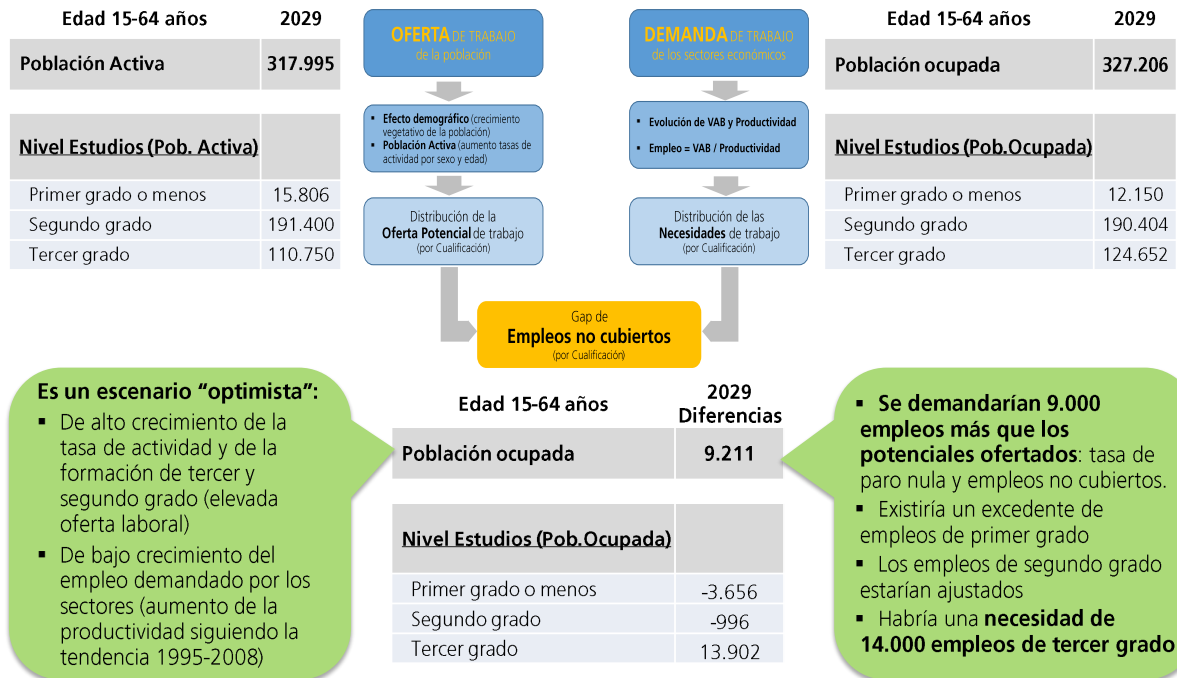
| Edad 15-64 años | 2029 |
|---|---|
| Población Activa | 317.995 |

| Nivel Estudios (Pob. Activa) | |
|---|---|
| Primer grado o menos | 15.806 |
| Segundo grado | 191.400 |
| Tercer grado | 110.750 |

OFERTA DE TRABAJO de la población

- Efecto demográfico (crecimiento vegetativo de la población)
- Población Activa (aumento tasas de actividad por sexo y edad)

Distribución de la Oferta Potencial de trabajo (por Cualificación)

DEMANDA DE TRABAJO de los sectores económicos

- Evolución de VAB y Productividad
- Empleo = VAB / Productividad

Distribución de las Necesidades de trabajo (por Cualificación)

| Edad 15-64 años | 2029 |
|---|---|
| Población ocupada | 327.206 |

| Nivel Estudios (Pob.Ocupada) | |
|---|---|
| Primer grado o menos | 12.150 |
| Segundo grado | 190.404 |
| Tercer grado | 124.652 |

Gap de Empleos no cubiertos (por Cualificación)

Es un escenario "optimista":
- De alto crecimiento de la tasa de actividad y de la formación de tercer y segundo grado (elevada oferta laboral)
- De bajo crecimiento del empleo demandado por los sectores (aumento de la productividad siguiendo la tendencia 1995-2008)

| Edad 15-64 años | 2029 Diferencias |
|---|---|
| Población ocupada | 9.211 |

| Nivel Estudios (Pob.Ocupada) | |
|---|---|
| Primer grado o menos | -3.656 |
| Segundo grado | -996 |
| Tercer grado | 13.902 |

- Se demandarían 9.000 empleos más que los potenciales ofertados: tasa de paro nula y empleos no cubiertos.
- Existiría un excedente de empleos de primer grado
- Los empleos de segundo grado estarían ajustados
- Habría una necesidad de 14.000 empleos de tercer grado